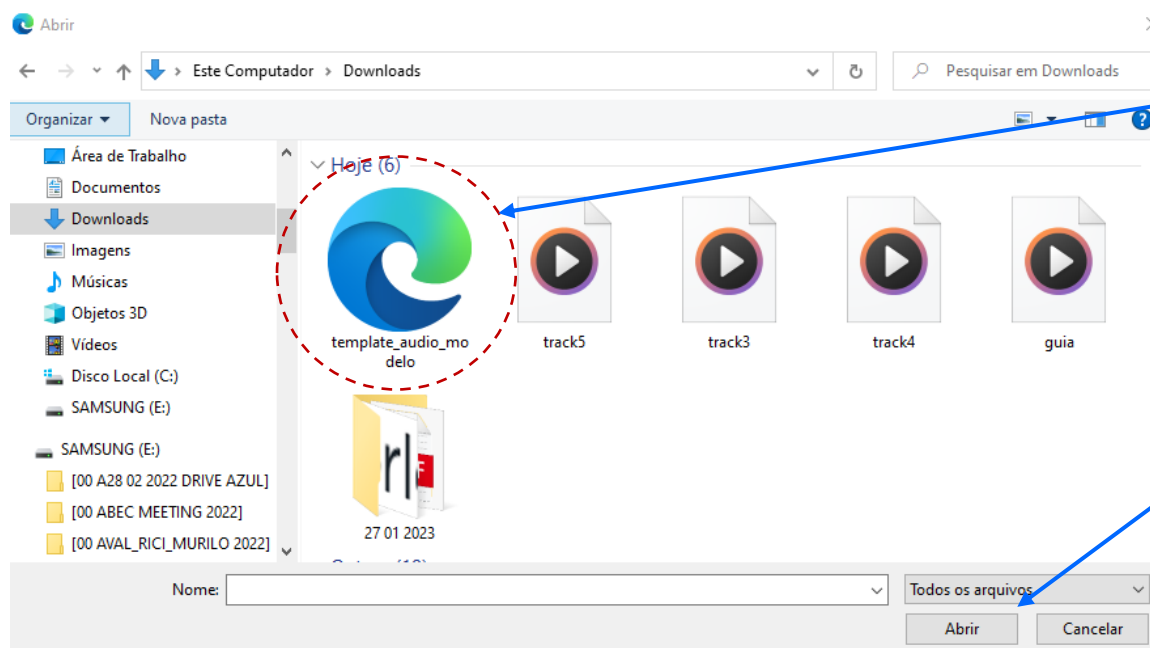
Abrir

Este Computador > Downloads

Pesquisar em Downloads

Organizar ▾ Nova pasta

Área de Trabalho
Documentos
Downloads
Imagens
Músicas
Objetos 3D
Vídeos
Disco Local (C:)
SAMSUNG (E:)
SAMSUNG (E:)
[00 A28 02 2022 DRIVE AZUL]
[00 ABEC MEETING 2022]
[00 AVAL_RICI_MURILO 2022]

Hoje (6)

template_audio_modelo
track5
track3
track4
guia
27 01 2023

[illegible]

Nome:
Todos os arquivos
Abrir
Cancelar